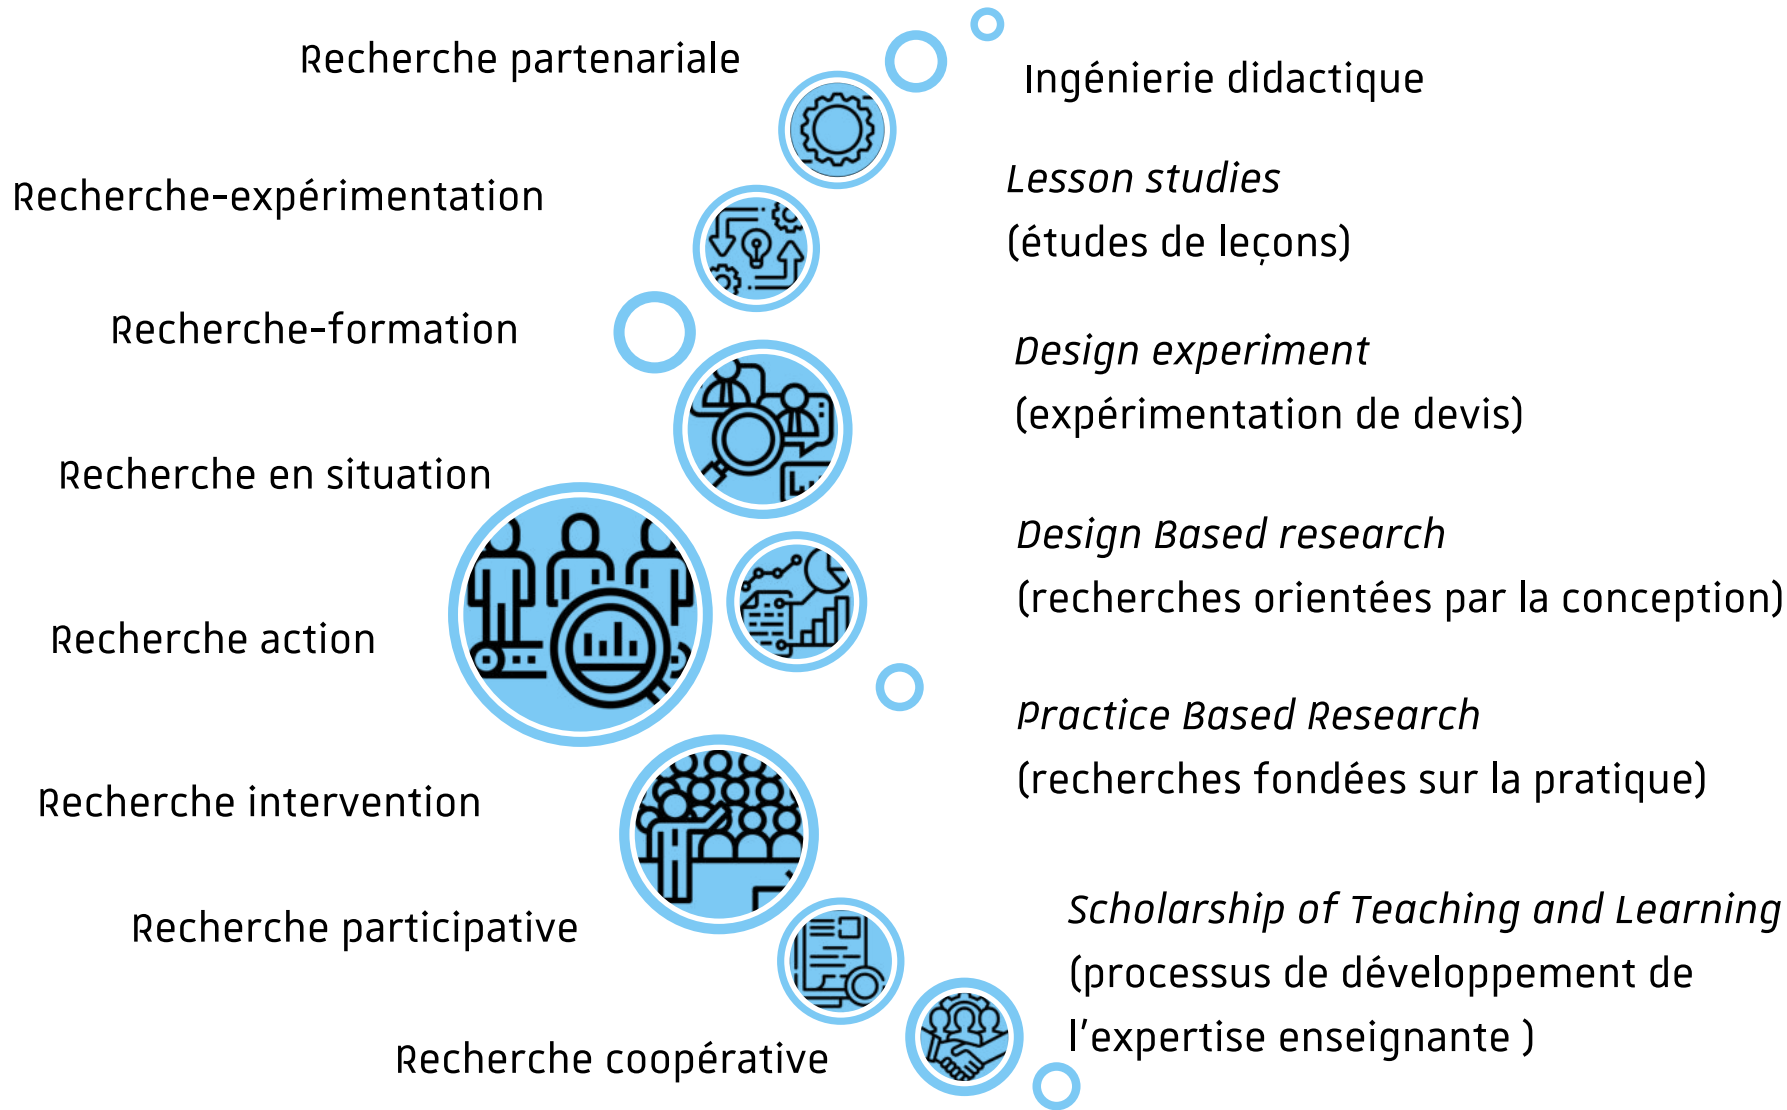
Recherche partenariale

Recherche-expérimentation

Recherche-formation

Recherche en situation

Recherche action

Recherche intervention

Recherche participative

Recherche coopérative

Ingénierie didactique

*Lesson studies*
(études de leçons)

*Design experiment*
(expérimentation de devis)

*Design Based research*
(recherches orientées par la conception)

*Practice Based Research*
(recherches fondées sur la pratique)

*Scholarship of Teaching and Learning*
(processus de développement de l'expertise enseignante )